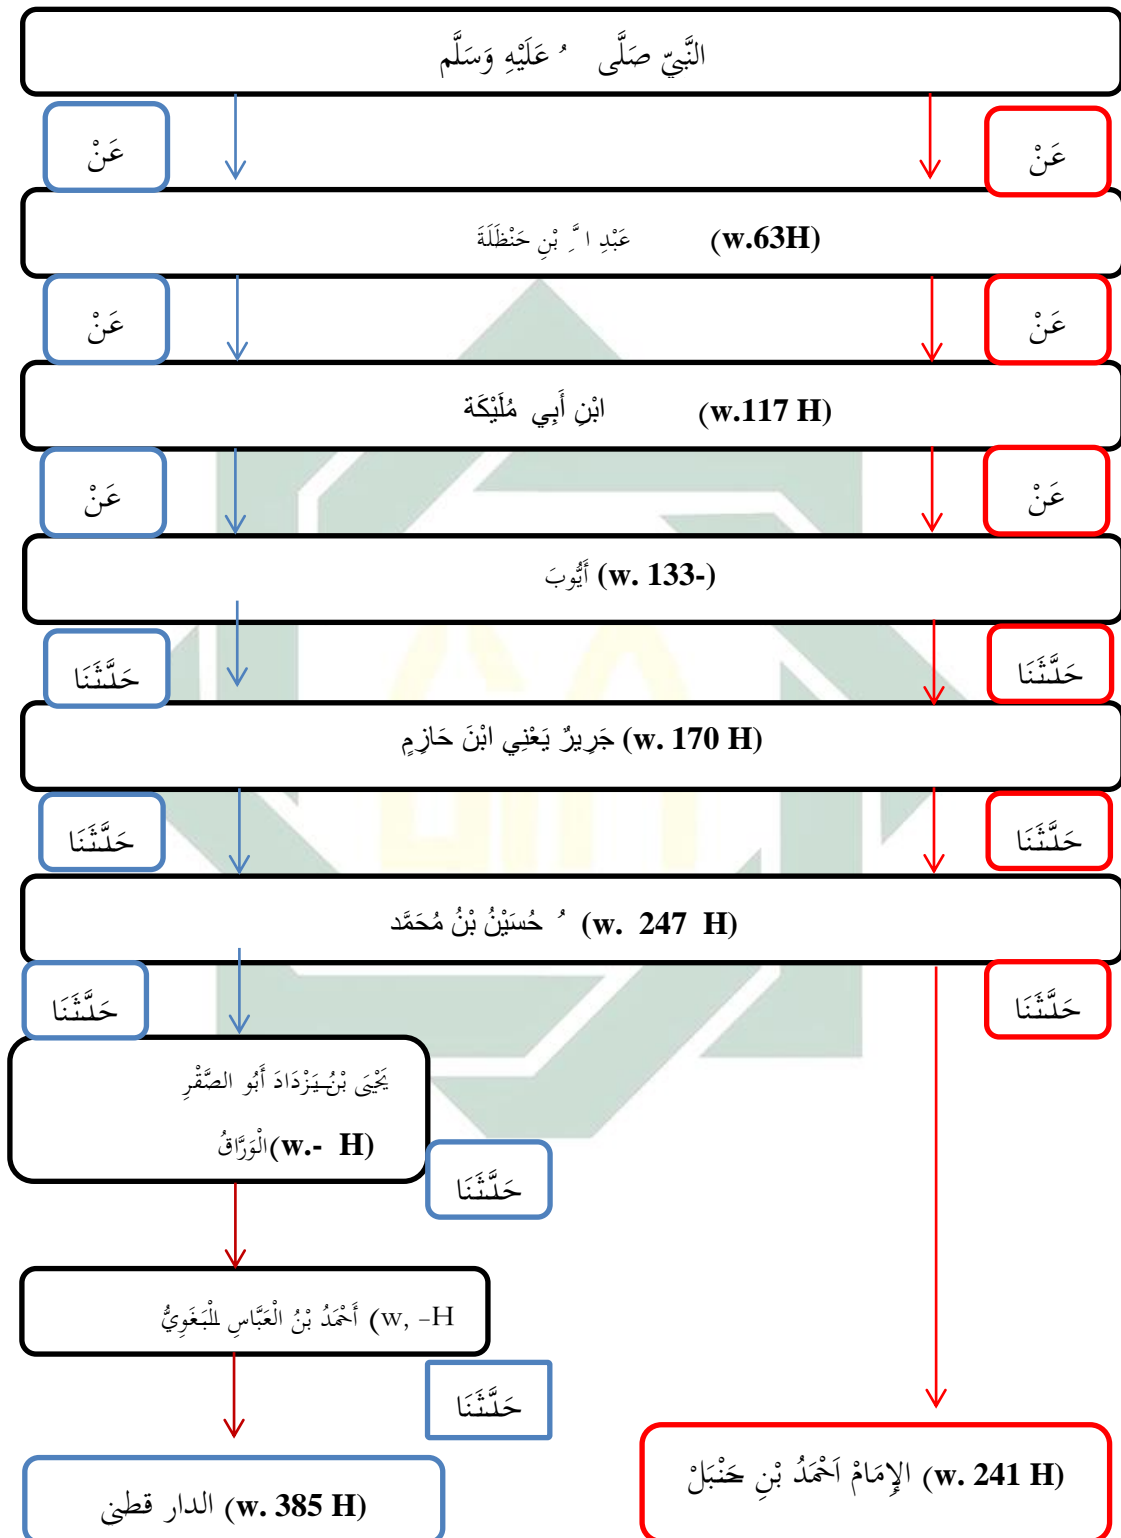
النَّبِيّ صَلَّى ُ عَلَيْهِ وَسَلَّم

عَنْ

عَنْ

عَبْدِ ا ّ ِ بْنِ حَنْظَلَةَ (w.63H)

عَنْ

عَنْ

ابْنِ أَبِي مُلَيْكَة (w.117 H)

عَنْ

عَنْ

أَيُّوبَ (w. 133-)

حَدَّثَنَا

حَدَّثَنَا

جَرِيرٌ يَعْنِي ابْنَ حَازِمٍ (w. 170 H)

حَدَّثَنَا

حَدَّثَنَا

ُ حُسَيْنُ بْنُ مُحَمَّد (w. 247 H)

حَدَّثَنَا

حَدَّثَنَا

يَحْيَى بْنُ يَزْدَادَ أَبُو الصَّقْرِ الْوَرَّاقُ (w.- H)

حَدَّثَنَا

أَحْمَدُ بْنُ الْعَبَّاسِ لِلْبَغَوِيُّ (w, -H

حَدَّثَنَا

الدار قطني (w. 385 H)

الإِمَامْ اَحْمَدُ بْنِ حَنْبَلْ (w. 241 H)